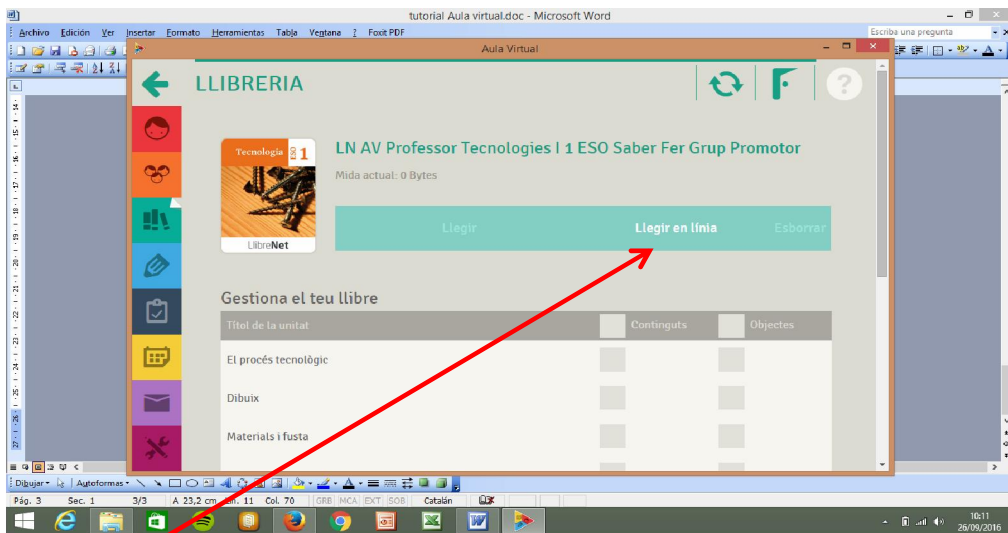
tutorial Aula virtual.doc - Microsoft Word

Archivo Edición Ver Insertar Formato Herramientas Tabla Ventana ? Foxit PDF

Escriba una pregunta

Aula Virtual

LLIBRERIA

Tecnologia 1

LibreNet

LN AV Professor Tecnologies I 1 ESO Saber Fer Grup Promotor

Mida actual: 0 Bytes

Llegir Llegir en línia Esborrar

Gestiona el teu llibre

| Títol de la unitat | Continguts | Objectes |
|---|---|---|
| El procés tecnològic | | |
| Dibuix | | |
| Materials i fusta | | |

Dibujar Autoformas

Pág. 3 Sec. 1 3/3 A 23,2 cm Lín. 11 Col. 70 GRB MCA EXT SOB Catalán

10:11
26/09/2016